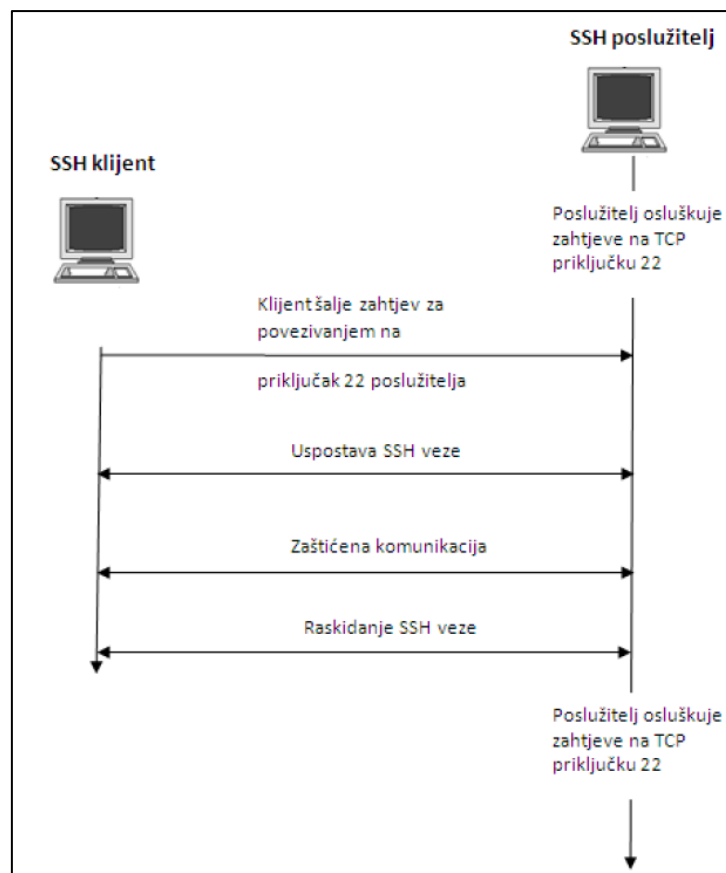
SSH poslužitelj

SSH klijent

Poslužitelj osluškuje zahtjeve na TCP priključku 22

Klijent šalje zahtjev za povezivanjem na

priključak 22 poslužitelja

Uspostava SSH veze

Zaštićena komunikacija

Raskidanje SSH veze

Poslužitelj osluškuje zahtjeve na TCP priključku 22